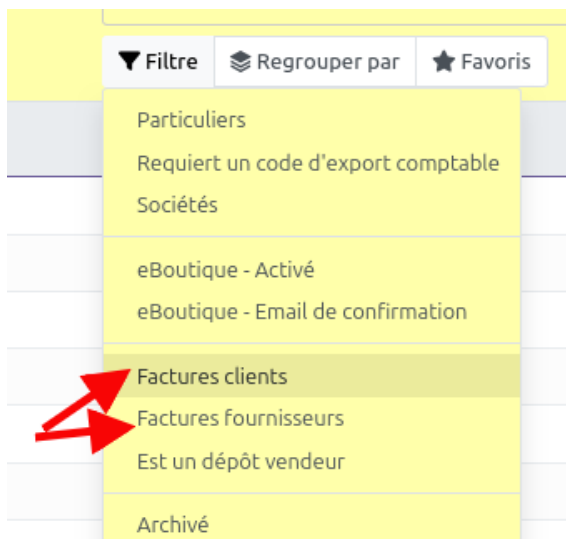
Filtre
Regrouper par
Favoris

Particuliers
Requiert un code d'export comptable
Sociétés

eBoutique - Activé
eBoutique - Email de confirmation

Factures clients
Factures fournisseurs
Est un dépôt vendeur

Archivé